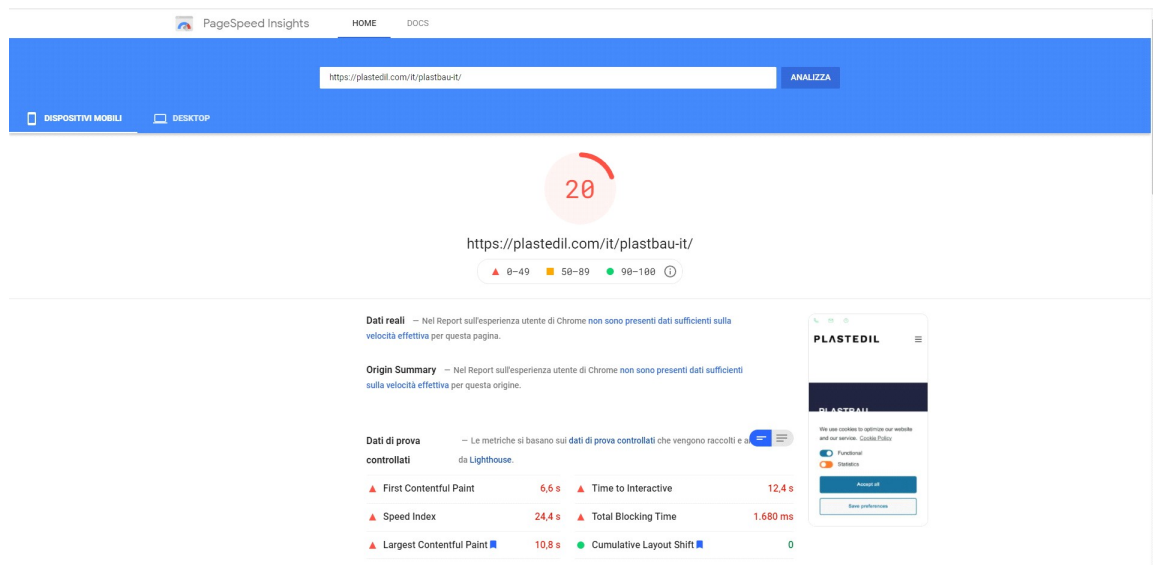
PageSpeed Insights HOME DOCS

https://plastedil.com/it/plastbau-it/ ANALIZZA

DISPOSITIVI MOBILI DESKTOP

20

https://plastedil.com/it/plastbau-it/

▲ 0–49 ■ 50–89 ● 90–100

Dati reali — Nel Report sull'esperienza utente di Chrome non sono presenti dati sufficienti sulla velocità effettiva per questa pagina.

Origin Summary — Nel Report sull'esperienza utente di Chrome non sono presenti dati sufficienti sulla velocità effettiva per questa origine.

Dati di prova controllati — Le metriche si basano sui dati di prova controllati che vengono raccolti e a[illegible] da Lighthouse.

| | | | |
|---|---|---|---|
| ▲ First Contentful Paint | 6,6 s | ▲ Time to Interactive | 12,4 s |
| ▲ Speed Index | 24,4 s | ▲ Total Blocking Time | 1.680 ms |
| ▲ Largest Contentful Paint | 10,8 s | ● Cumulative Layout Shift | 0 |

PLASTEDIL

PLASTBAU

We use cookies to optimize our website and our service. Cookie Policy

Functional

Statistics

Accept all

Save preferences